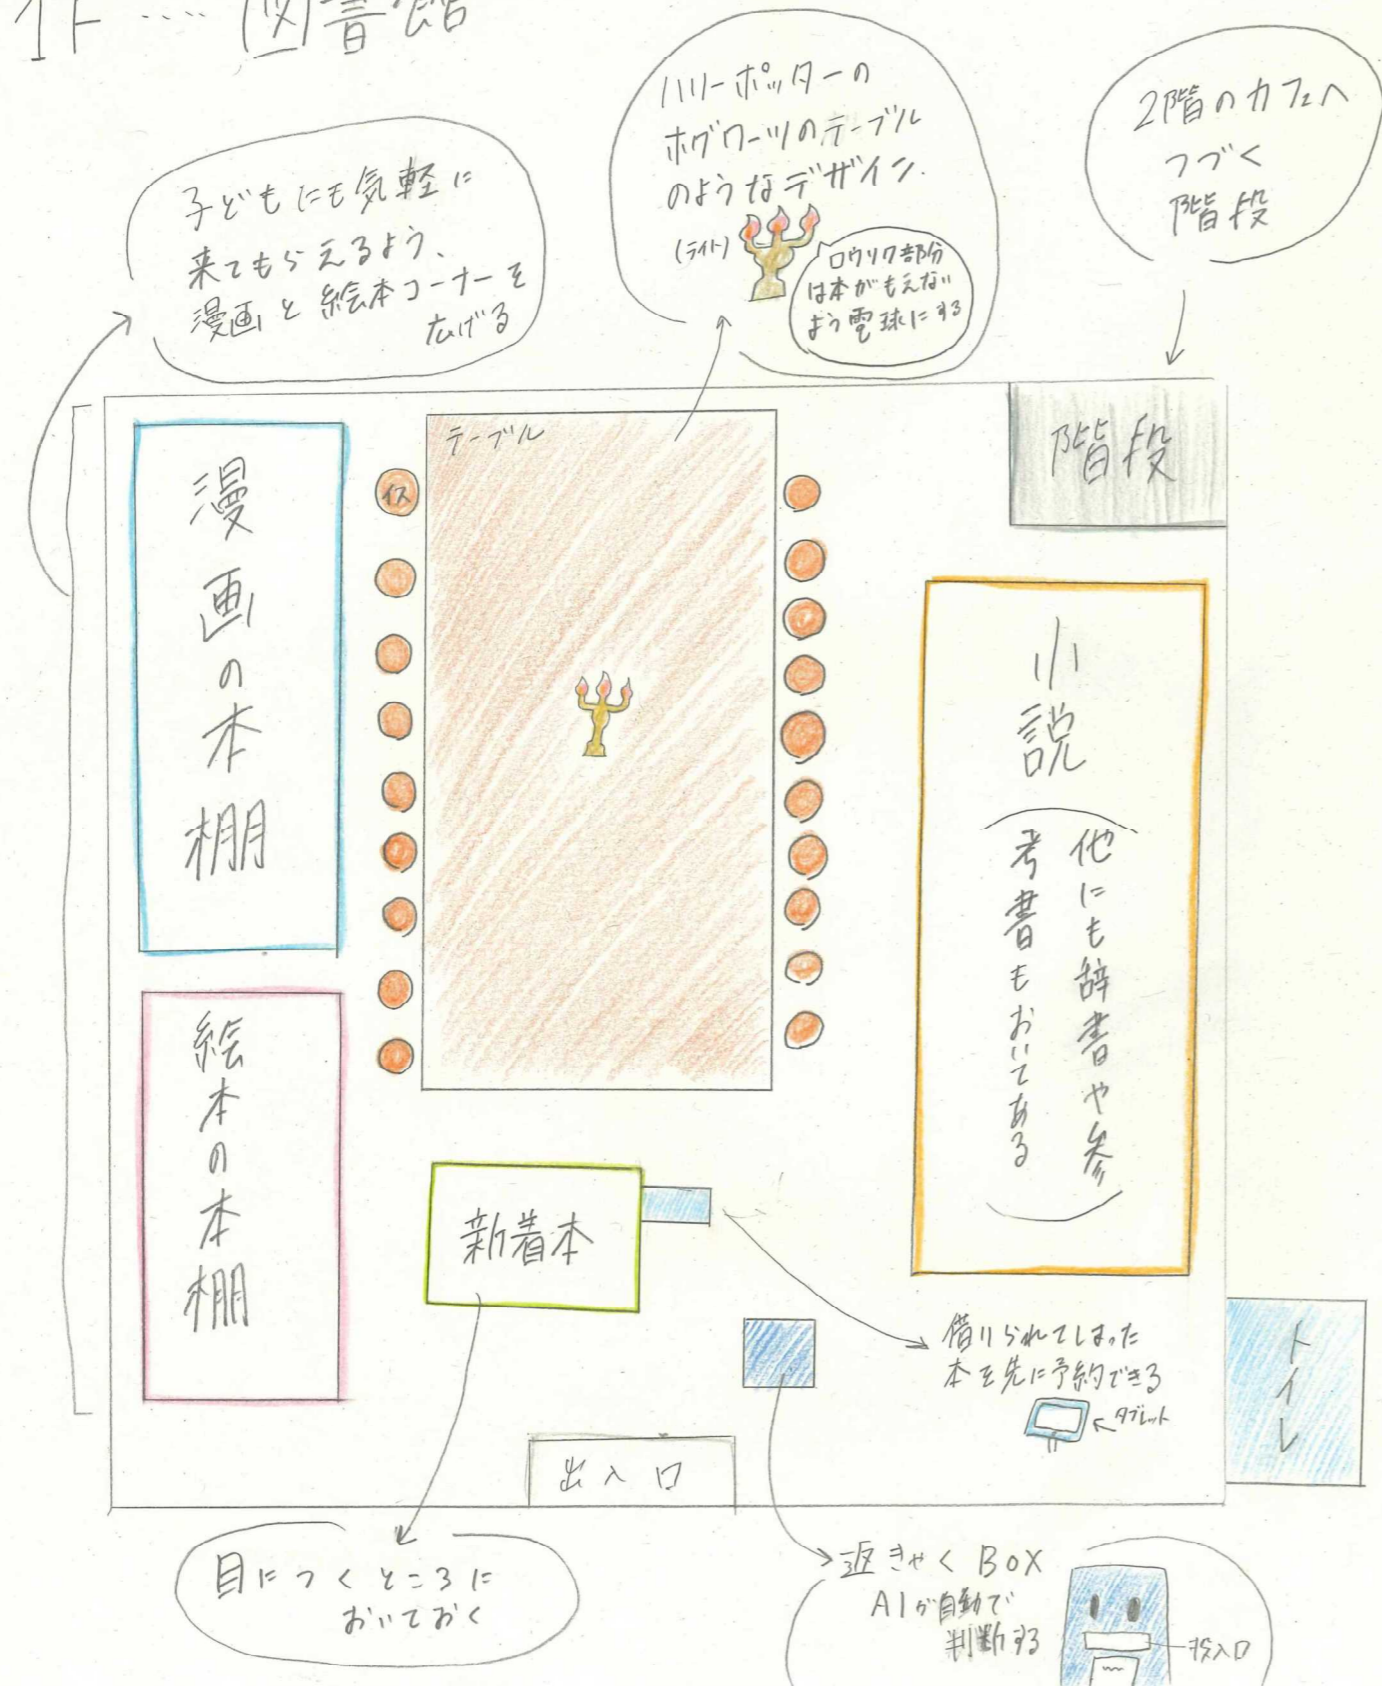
1F …… 図書館

子どもたちも気軽に来てもらえるよう、漫画と絵本コーナーをならべる

ハリーポッターのホグワーツのテーブルのようなデザイン

(ライト)

ロウソク部分は本がもえないよう電球にする

2階のカフェへつづく階段

テーブル

イス

漫画の本棚

階段

小説

他にも辞書や参考書もおいてある

絵本の本棚

新着本

借りられてしまった本を先に予約できる

タブレット

トイレ

出入口

目につくところにおいておく

返きゃくBOX
AIが自動で判断する

投入口